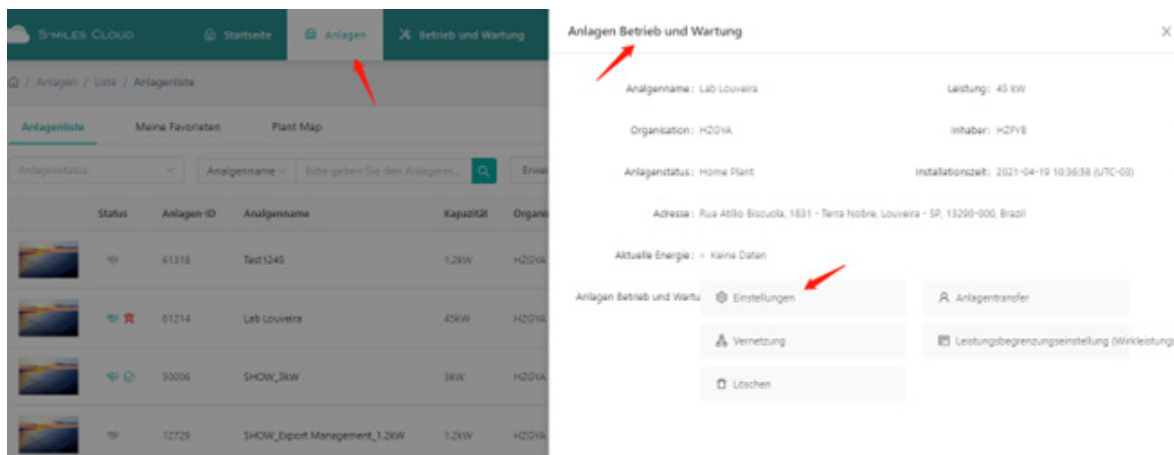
SMILES CLOUD Startseite Anlagen Betrieb und Wartung

/ Anlagen / Liste / Anlagenliste

Anlagenliste Meine Favoriten Plant Map

Anlagenstatus Anlagenname Bitte geben Sie den Anlagenn... Erwe

| Status | Anlagen-ID | Anlagenname | Kapazität | Organi |
|---|---|---|---|---|
| | 61318 | Test1245 | 1.2kW | HZGYA |
| | 61214 | Lab Louveira | 45kW | HZGYA |
| | 30006 | SHOW_3kW | 3kW | HZGYA |
| | 12729 | SHOW_Export Management_1.2kW | 1.2kW | HZGYA |

Anlagen Betrieb und Wartung

Anlagenname : Lab Louveira
Leistung : 45 kW
Organisation : HZGYA
Inhaber : HZFYB
Anlagenstatus : Home Plant
Installationszeit : 2021-04-19 10:36:58 (UTC-03)
Adresse : Rua Atílio Biscuola, 1831 - Terra Nobre, Louveira - SP, 13290-000, Brazil
Aktuelle Energie : -- Keine Daten
Anlagen Betrieb und Wartu

Einstellungen
Anlagentransfer
Vernetzung
Leistungsbegrenzungseinstellung (Wirkleistung)
Löschen